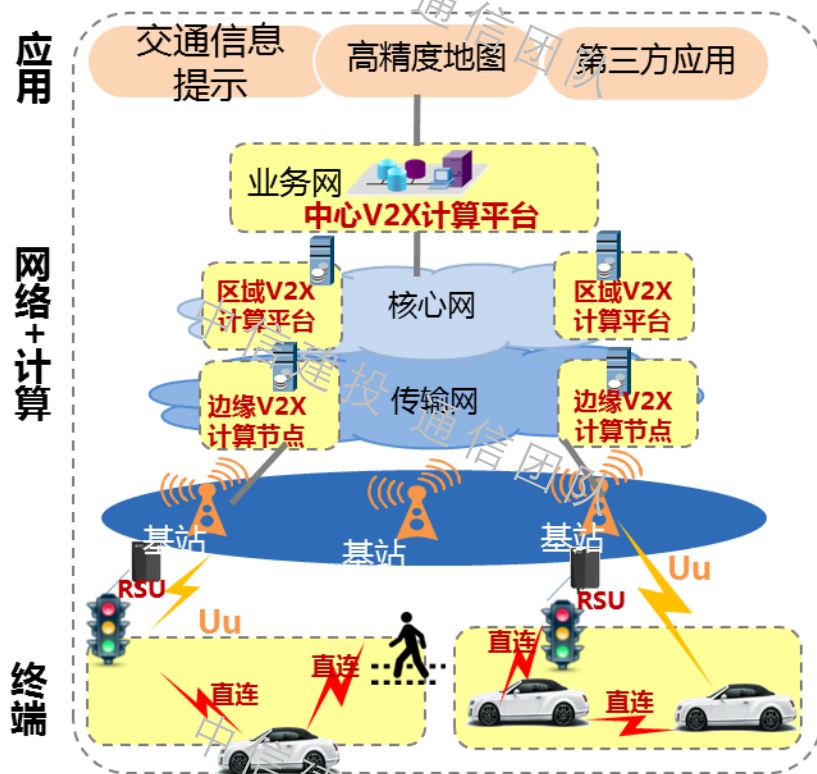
应用

交通信息提示

高精度地图

第三方应用

网络+计算

业务网

中心V2X计算平台

区域V2X计算平台

核心网

区域V2X计算平台

边缘V2X计算节点

传输网

边缘V2X计算节点

基站

基站

基站

RSU

Uu

Uu

RSU

终端

直连

直连

直连

直连

通信团队

通信通投通信团队

中信